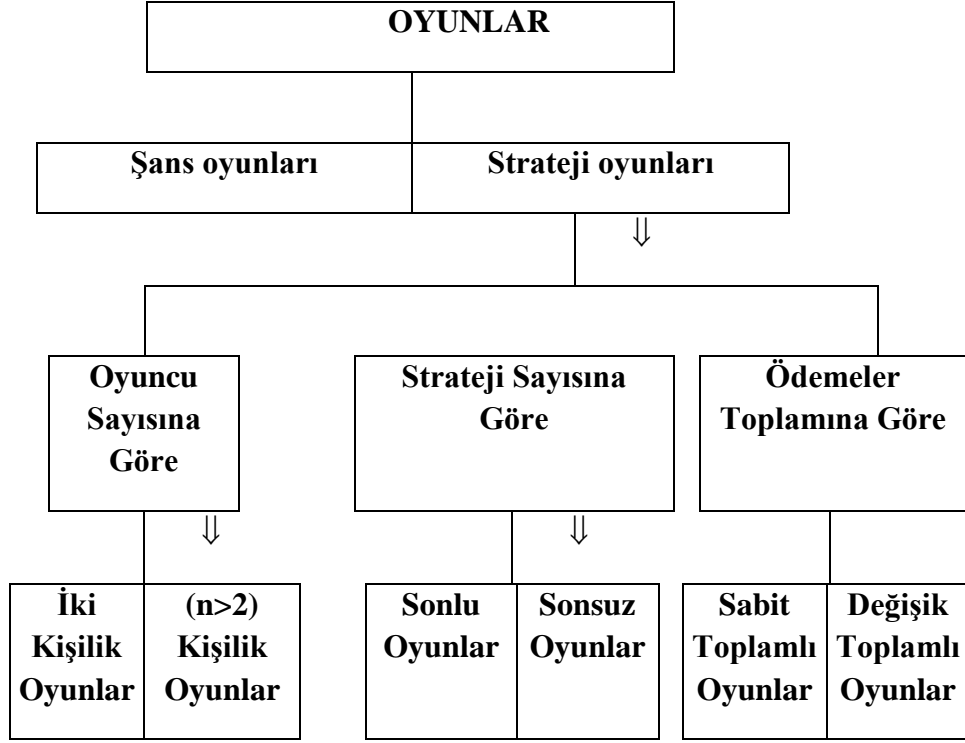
OYUNLAR

Şans oyunları

Strateji oyunları

⇓

Oyuncu Sayısına Göre

⇓

İki Kişilik Oyunlar

(n>2) Kişilik Oyunlar

Strateji Sayısına Göre

⇓

Sonlu Oyunlar

Sonsuz Oyunlar

Ödemeler Toplamına Göre

Sabit Toplamlı Oyunlar

Değişik Toplamlı Oyunlar